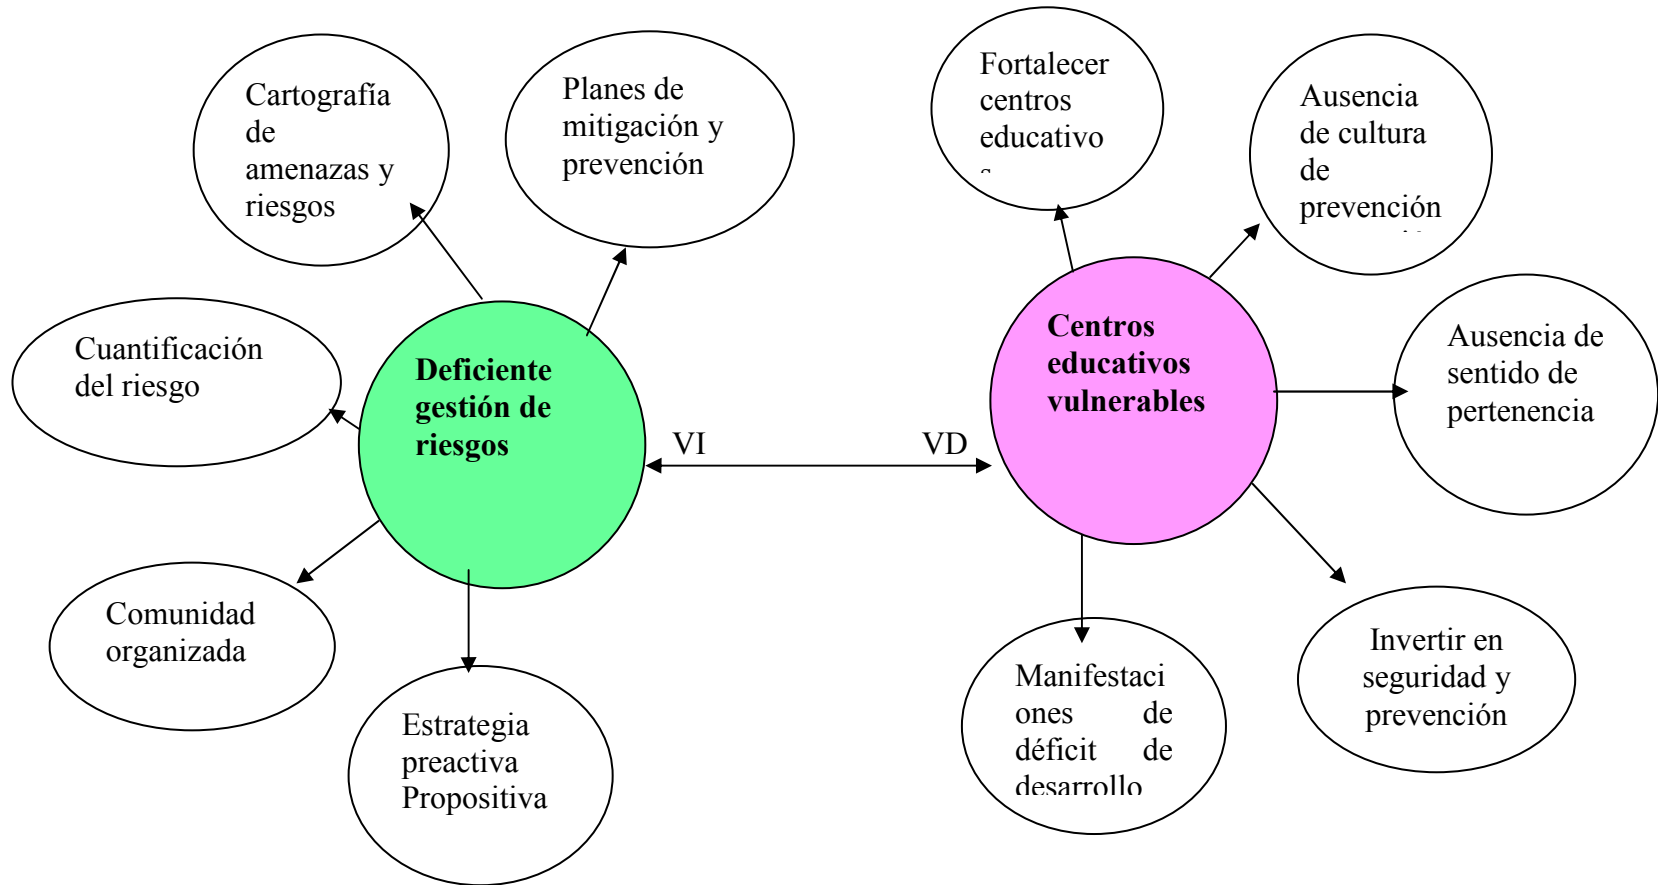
Cartografía de amenazas y riesgos

Planes de mitigación y prevención

Cuantificación del riesgo

Deficiente gestión de riesgos

VI

VD

Comunidad organizada

Estrategia preactiva Propositiva

Fortalecer centros educativo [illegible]

Ausencia de cultura de prevención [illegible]

Centros educativos vulnerables

Ausencia de sentido de pertenencia

Manifestaciones de déficit de desarrollo

Invertir en seguridad y prevención